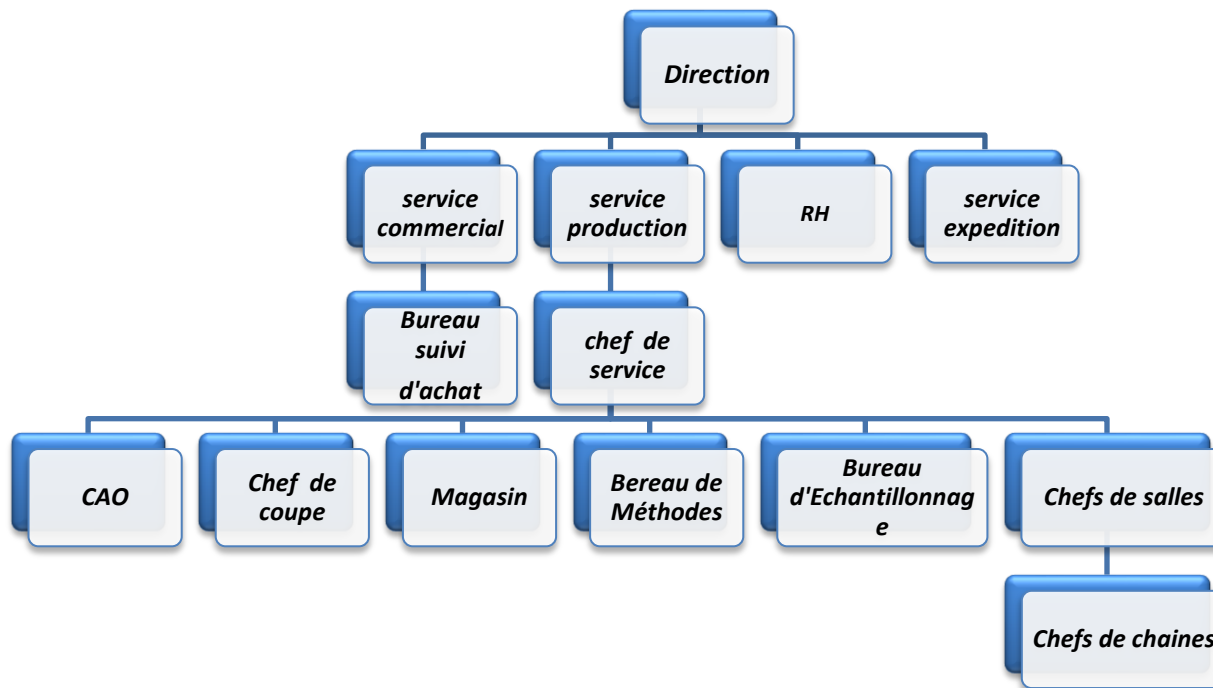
Direction

service commercial

service production

RH

service expedition

Bureau suivi d'achat

chef de service

CAO

Chef de coupe

Magasin

Bereau de Méthodes

Bureau d'Echantillonnage

Chefs de salles

Chefs de chaines